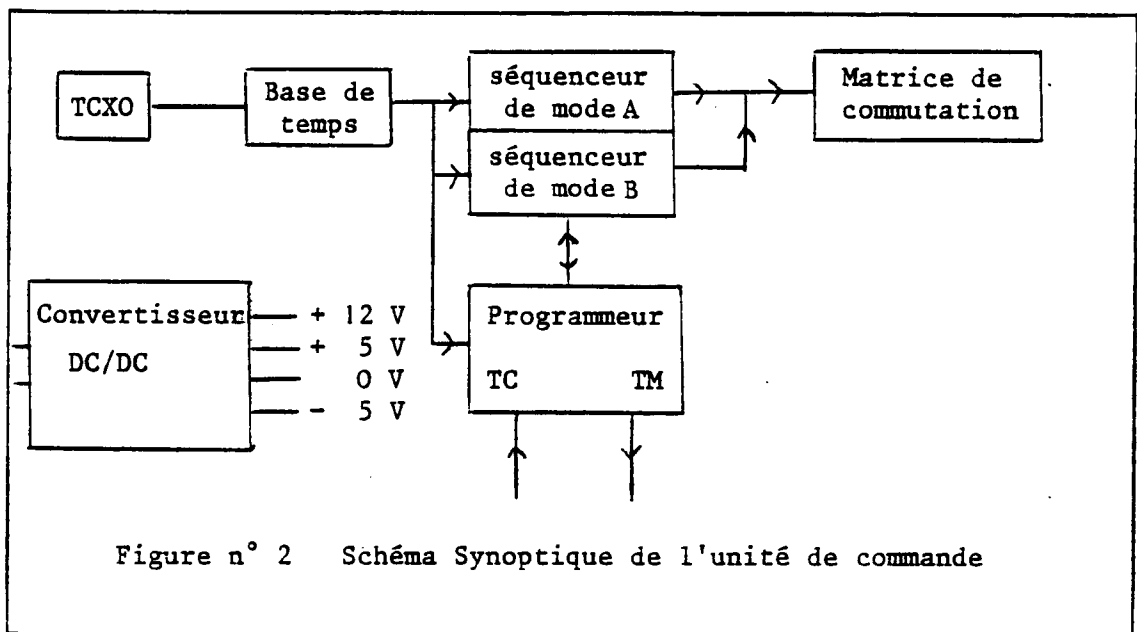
TCXO

Base de temps

séquenceur de mode A

séquenceur de mode B

Matrice de commutation

Convertisseur DC/DC

+ 12 V
+ 5 V
0 V
- 5 V

Programmeur

TC

TM

Figure n° 2 Schéma Synoptique de l'unité de commande